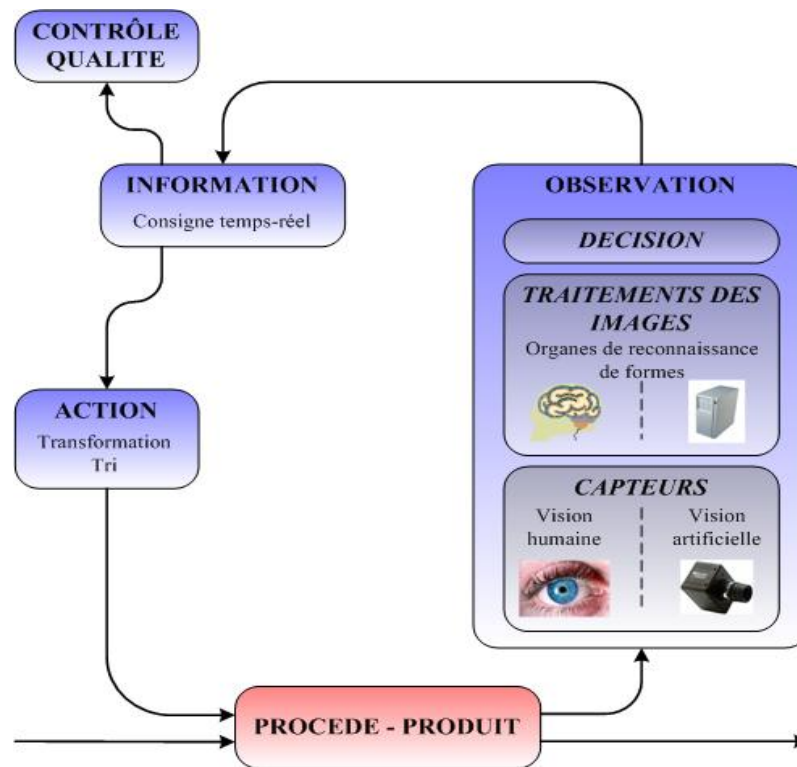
CONTRÔLE QUALITE

INFORMATION
Consigne temps-réel

ACTION
Transformation
Tri

OBSERVATION

DECISION

TRAITEMENTS DES IMAGES
Organes de reconnaissance de formes

CAPTEURS
Vision humaine
Vision artificielle

PROCEDE - PRODUIT